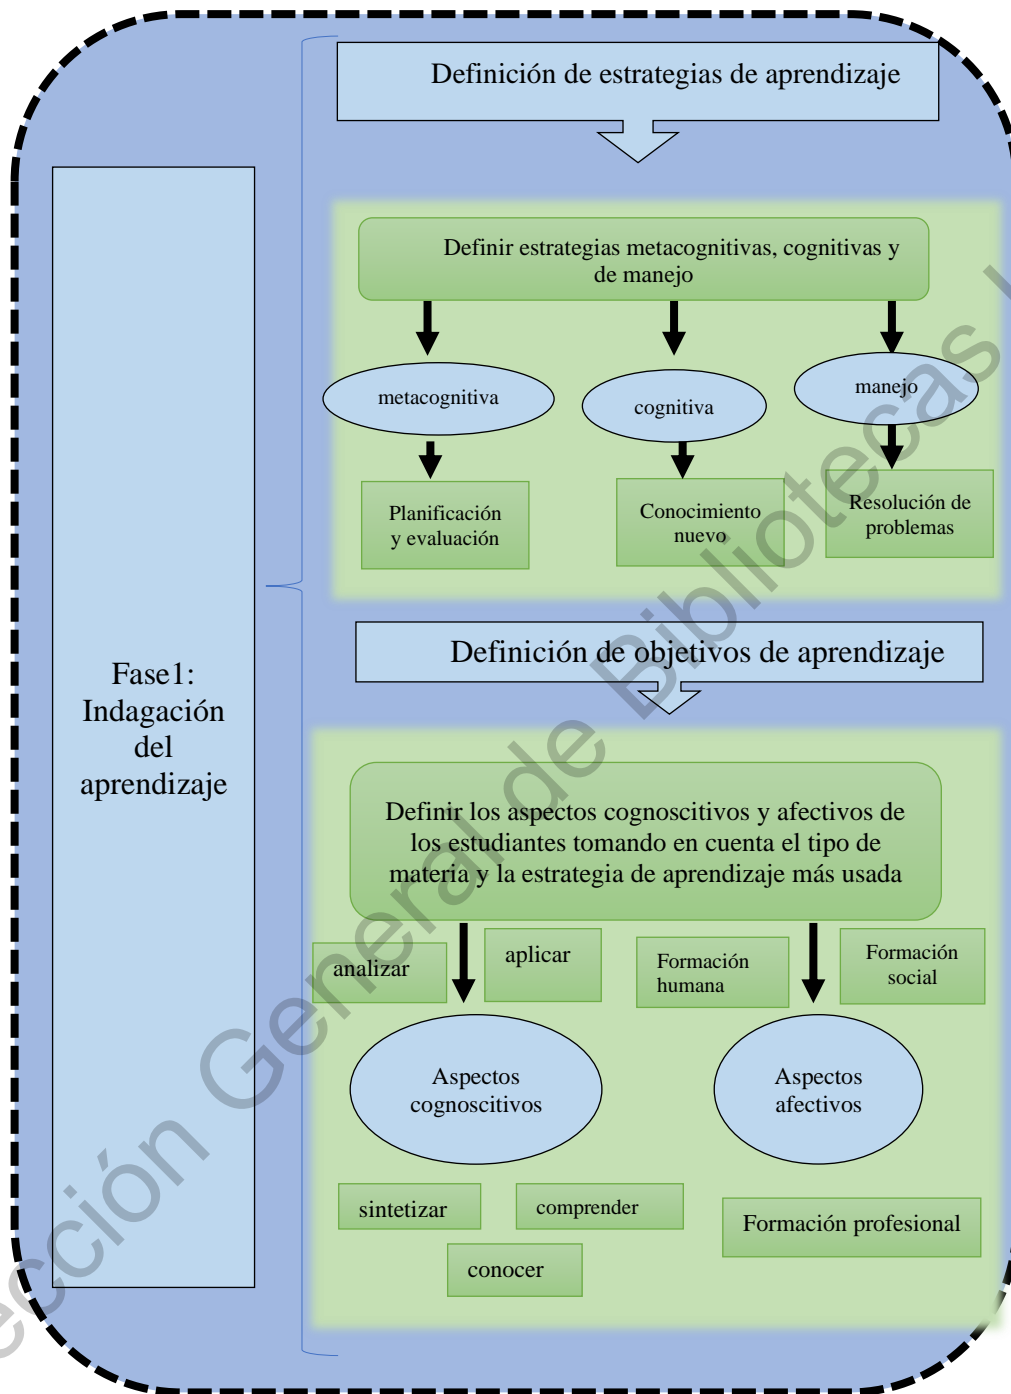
Definición de estrategias de aprendizaje

Fase1: Indagación del aprendizaje

Definir estrategias metacognitivas, cognitivas y de manejo

metacognitiva

cognitiva

manejo

Planificación y evaluación

Conocimiento nuevo

Resolución de problemas

Definición de objetivos de aprendizaje

Definir los aspectos cognoscitivos y afectivos de los estudiantes tomando en cuenta el tipo de materia y la estrategia de aprendizaje más usada

analizar

aplicar

Formación humana

Formación social

Aspectos cognoscitivos

Aspectos afectivos

sintetizar

comprender

conocer

Formación profesional

ección General de Bibliotecas